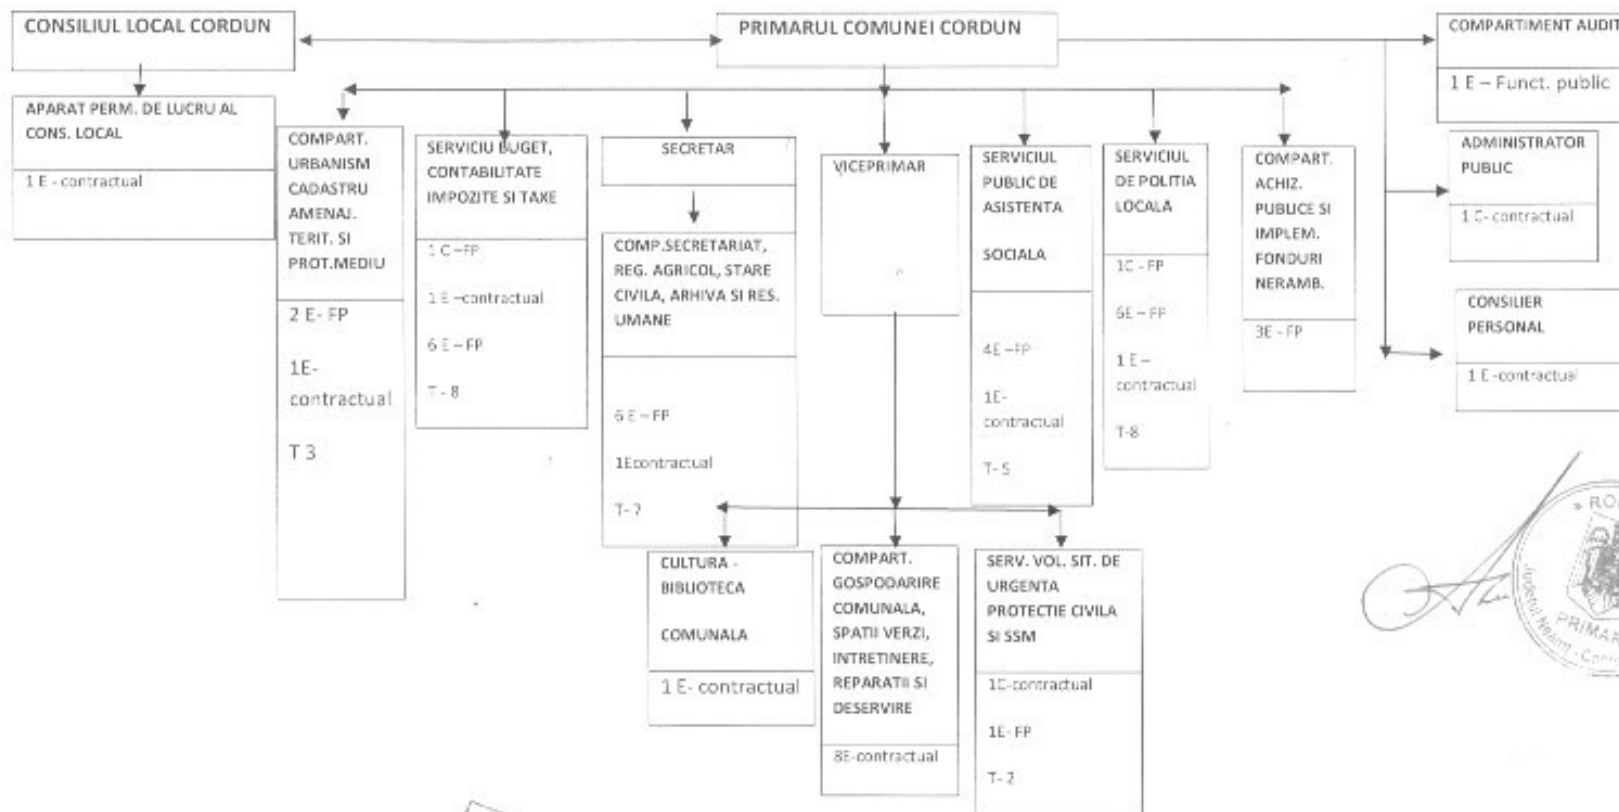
CONSILIUL LOCAL CORDUN

PRIMARUL COMUNEI CORDUN

COMPARTIMENT AUDIT

1 E – Funct. public

APARAT PERM. DE LUCRU AL CONS. LOCAL

1 E - contractual

COMPART. URBANISM CADASTRU AMENAJ. TERIT. SI PROT.MEDIU

2 E- FP

1E- contractual

T 3

SERVICIU BUGET, CONTABILITATE IMPOZITE SI TAXE

1 C – FP

1 E –contractual

6 E – FP

T - 8

SECRETAR

COMP.SECRETARIAT, REG. AGRICOL, STARE CIVILA, ARHIVA SI RES. UMANE

6 E – FP

1Econtractual

T- 7

VICEPRIMAR

SERVICIUL PUBLIC DE ASISTENTA

SOCIALA

4E – FP

1E- contractual

T- 5

SERVICIUL DE POLITIA LOCALA

1C - FP

6E – FP

1 E – contractual

T-8

COMPART. ACHIZ. PUBLICE SI IMPLEM. FONDURI NERAMB.

3E - FP

ADMINISTRATOR PUBLIC

1 E- contractual

CONSILIER PERSONAL

1 E -contractual

CULTURA - BIBLIOTECA

COMUNALA

1 E- contractual

COMPART. GOSPODARIRE COMUNALA, SPATII VERZI, INTRETINERE, REPARATII SI DESERVIRE

8E-contractual

SERV. VOL. SIT. DE URGENTA PROTECTIE CIVILA SI SSM

1E-contractual

1E- FP

T- 2

ROMANIA
Judetul Neamt
PRIMARIA
Cordun